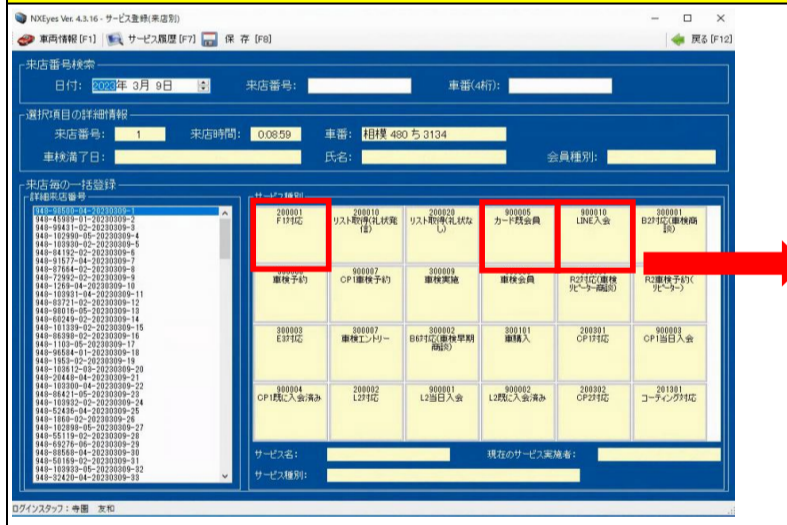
NXEyes Ver. 4.3.16 - サービス登録(来店別)

車両情報 [F1]　サービス履歴 [F7]　保 存 [F8]　戻る [F12]

来店番号検索
日付: 2023年 3月 9日　来店番号:　車番(4桁):

選択項目の詳細情報
来店番号: 1　来店時間: 0:08:59　車番: 相模 480 ち 3134
車検満了日:　氏名:　会員種別:

来店毎の一括登録
詳細来店番号
948-98500-04-20230309-1
948-45999-01-20230309-2
948-99431-02-20230309-3
948-102990-05-20230309-4
948-103930-02-20230309-5
948-84192-02-20230309-6
948-91577-04-20230309-7
948-87664-02-20230309-8
948-72992-02-20230309-9
948-1269-04-20230309-10
948-100931-04-20230309-11
948-83721-02-20230309-12
948-98016-05-20230309-13
948-60249-02-20230309-14
948-101339-02-20230309-15
948-66398-02-20230309-16
948-1103-05-20230309-17
948-96584-01-20230309-18
948-1953-02-20230309-19
948-103612-03-20230309-20
948-20448-04-20230309-21
948-103300-04-20230309-22
948-86421-05-20230309-23
948-103932-02-20230309-24
948-52436-04-20230309-25
948-1860-02-20230309-26
948-102898-05-20230309-27
948-55119-02-20230309-28
948-69276-06-20230309-29
948-88568-04-20230309-30
948-88169-02-20230309-31
948-103933-05-20230309-32
948-32420-04-20230309-33

サービス種別
| 200001 F1対応 | 200010 リスト取得(礼状発信) | 200020 リスト取得(礼状なし) | 900005 カード既会員 | 900010 LINE入会 | 900001 B2対応(車検商談) |
|---|---|---|---|---|---|
| 車検予約 | 900007 CP1車検予約 | 300009 車検実施 | 車検会員 | R2対応(車検リピーター商談) | R2車検予約(リピーター) |
| 300003 E3対応 | 300007 車検エントリー | 300002 B6対応(車検早期商談) | 300101 車購入 | 200301 CP1対応 | 900003 CP1当日入会 |
| 900004 CP1既に入会済み | 200002 L2対応 | 900001 L2当日入会 | 900002 L2既に入会済み | 200302 CP2対応 | 201301 コーティング対応 |

サービス名:　現在のサービス実施者:
サービス種別:

ログインスタッフ: 寺園 友和